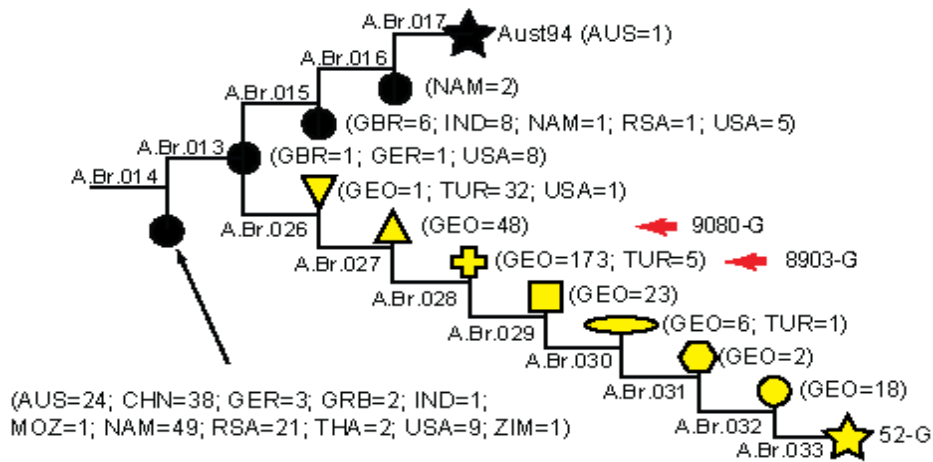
A.Br.017
Aust94 (AUS=1)
A.Br.016
(NAM=2)
A.Br.015
(GBR=6; IND=8; NAM=1; RSA=1; USA=5)
A.Br.013
(GBR=1; GER=1; USA=8)
A.Br.014
(GEO=1; TUR=32; USA=1)
A.Br.026
(GEO=48)
9080-G
A.Br.027
(GEO=173; TUR=5)
8903-G
A.Br.028
(GEO=23)
A.Br.029
(GEO=6; TUR=1)
A.Br.030
(GEO=2)
A.Br.031
(GEO=18)
A.Br.032
A.Br.033
52-G

(AUS=24; CHN=38; GER=3; GRB=2; IND=1; MOZ=1; NAM=49; RSA=21; THA=2; USA=9; ZIM=1)